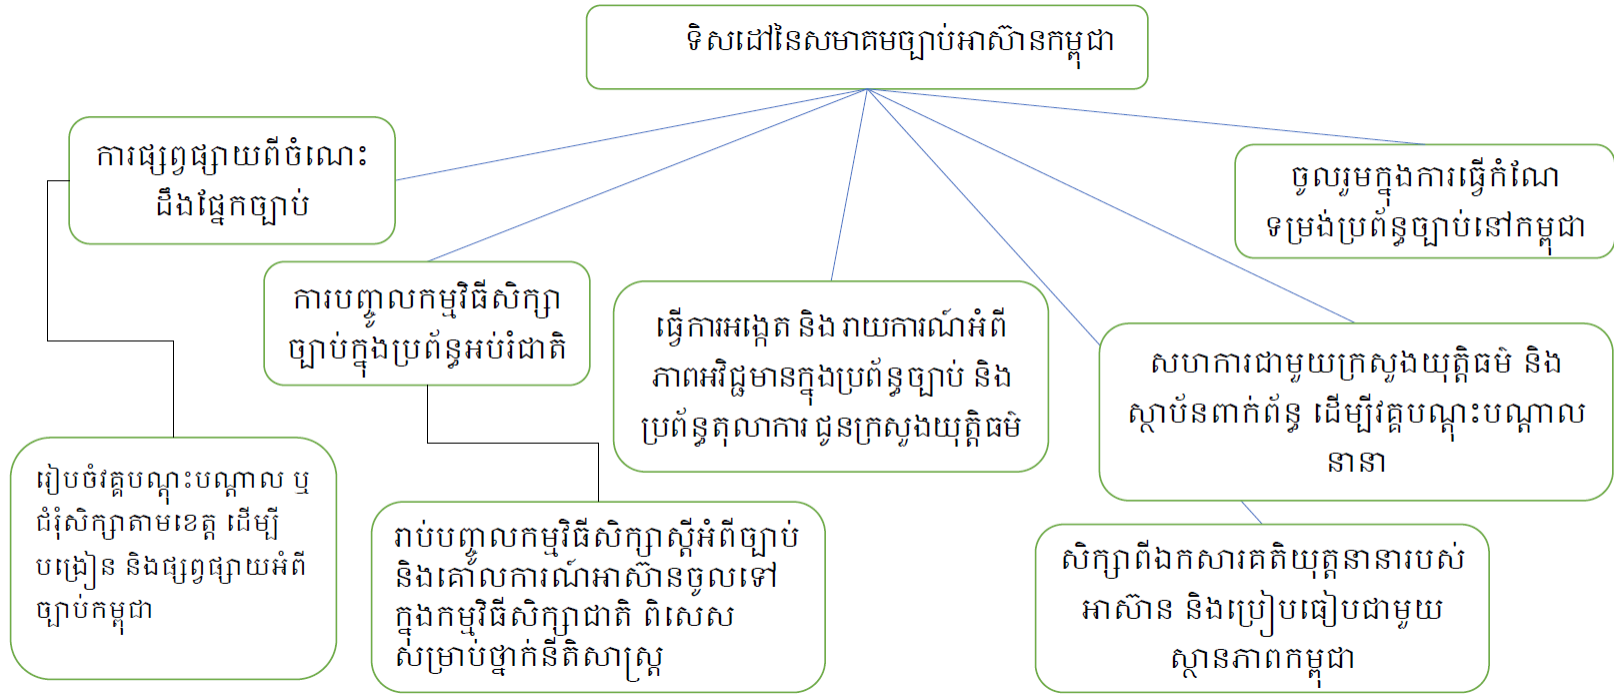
ទិសដៅនៃសមាគមច្បាប់អាស៊ានកម្ពុជា

ការផ្សព្វផ្សាយពីចំណេះដឹងផ្នែកច្បាប់

ចូលរួមក្នុងការធ្វើកំណែទម្រង់ប្រព័ន្ធច្បាប់នៅកម្ពុជា

ការបញ្ចូលកម្មវិធីសិក្សាច្បាប់ក្នុងប្រព័ន្ធអប់រំជាតិ

ធ្វើការអង្កេត និង រាយការណ៍អំពីភាពអវិជ្ជមានក្នុងប្រព័ន្ធច្បាប់ និងប្រព័ន្ធតុលាការ ជូនក្រសួងយុត្តិធម៌

សហការជាមួយក្រសួងយុត្តិធម៌ និងស្ថាប័នពាក់ព័ន្ធ ដើម្បីវគ្គបណ្តុះបណ្តាលនានា

រៀបចំវគ្គបណ្តុះបណ្តាល ឬជំរុំសិក្សាតាមខេត្ត ដើម្បីបង្រៀន និងផ្សព្វផ្សាយអំពីច្បាប់កម្ពុជា

រាប់បញ្ចូលកម្មវិធីសិក្សាស្តីអំពីច្បាប់ និងគោលការណ៍អាស៊ានចូលទៅក្នុងកម្មវិធីសិក្សាជាតិ ពិសេសសម្រាប់ថ្នាក់នីតិសាស្ត្រ

សិក្សាពីឯកសារគតិយុត្តនានារបស់អាស៊ាន និងប្រៀបធៀបជាមួយស្ថានភាពកម្ពុជា